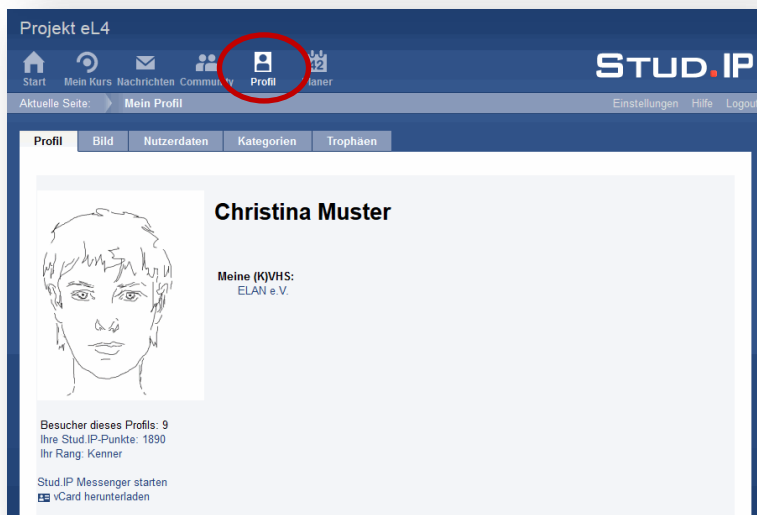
Projekt eL4

Start Mein Kurs Nachrichten Community Profil Planer

STUD.IP

Aktuelle Seite: Mein Profil

Einstellungen Hilfe Logout

Profil Bild Nutzerdaten Kategorien Trophäen

Christina Muster

Meine (K)VHS:
ELAN e.V.

Besucher dieses Profils: 9
Ihre Stud.IP-Punkte: 1890
Ihr Rang: Kenner

Stud.IP Messenger starten
vCard herunterladen